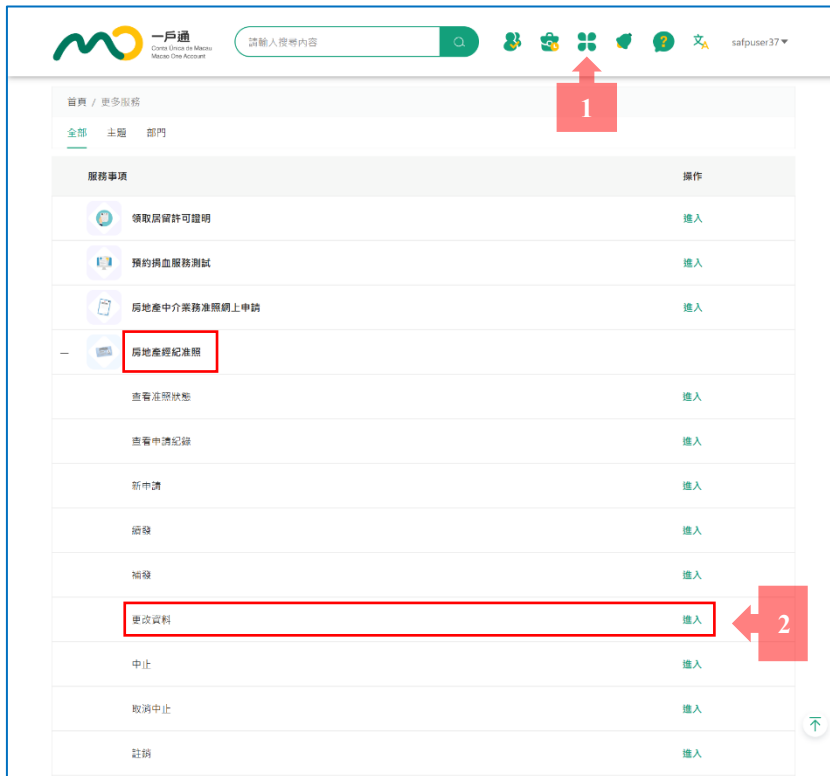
一戶通
Conta Única de Macau
Macao One Account

請輸入搜尋內容

safpuser37

1

首頁 / 更多服務

全部 主題 部門

| 服務事項 | 操作 |
|---|---|
| 領取居留許可證明 | 進入 |
| 預約捐血服務測試 | 進入 |
| 房地產中介業務准照網上申請 | 進入 |
| 房地產經紀准照 | |
| 查看准照狀態 | 進入 |
| 查看申請紀錄 | 進入 |
| 新申請 | 進入 |
| 續發 | 進入 |
| 補發 | 進入 |
| 更改資料 | 進入 |
| 中止 | 進入 |
| 取消中止 | 進入 |
| 註銷 | 進入 |

2